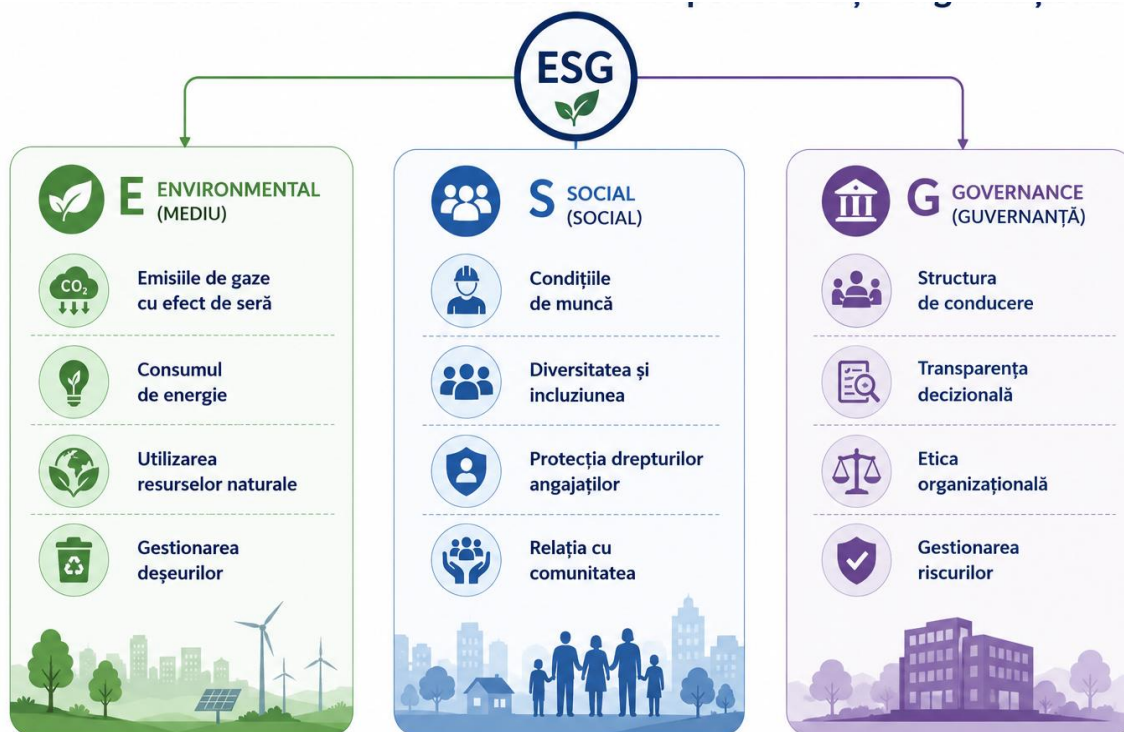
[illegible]

ESG

E ENVIRONMENTAL (MEDIU)

$CO_2$

Emisiile de gaze cu efect de seră

Consumul de energie

Utilizarea resurselor naturale

Gestionarea deșeurilor

S SOCIAL (SOCIAL)

Condițiile de muncă

Diversitatea și incluziunea

Protecția drepturilor angajaților

Relația cu comunitatea

G GOVERNANCE (GUVERNANȚĂ)

Structura de conducere

Transparența decizională

Etica organizațională

Gestionarea riscurilor